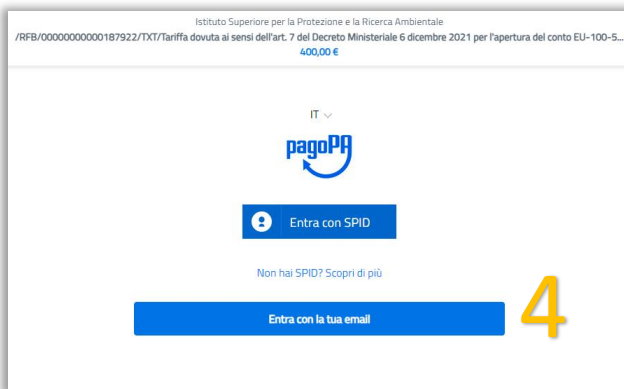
Istituto Superiore per la Protezione e la Ricerca Ambientale
/RFB/00000000000187922/TXT/Tariffa dovuta ai sensi dell'art. 7 del Decreto Ministeriale 6 dicembre 2021 per l'apertura del conto EU-100-5...
400,00 €

IT

pagoPA

Entra con SPID

Non hai SPID? Scopri di più

Entra con la tua email

4